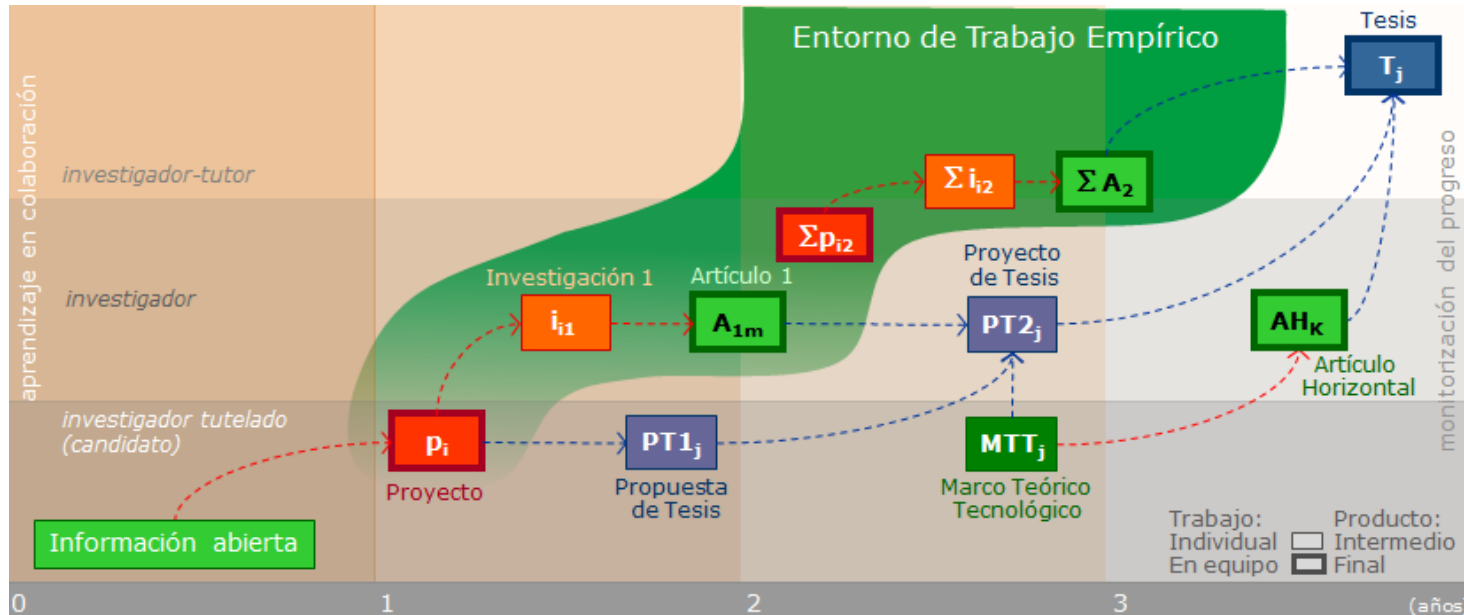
Entorno de Trabajo Empírico

Tesis

$T_j$

aprendizaje en colaboración

investigador-tutor

investigador

investigador tutelado (candidato)

monitorización del progreso

$\Sigma i_{i2}$

$\Sigma A_2$

$\Sigma p_{i2}$

Investigación 1

Artículo 1

Proyecto de Tesis

$i_{i1}$

$A_{1m}$

$PT2_j$

$AH_K$

Artículo Horizontal

$p_i$

Proyecto

$PT1_j$

Propuesta de Tesis

$MTT_j$

Marco Teórico Tecnológico

Información abierta

Trabajo:
Individual
En equipo

Producto:
Intermedio
Final

0
1
2
3
(años